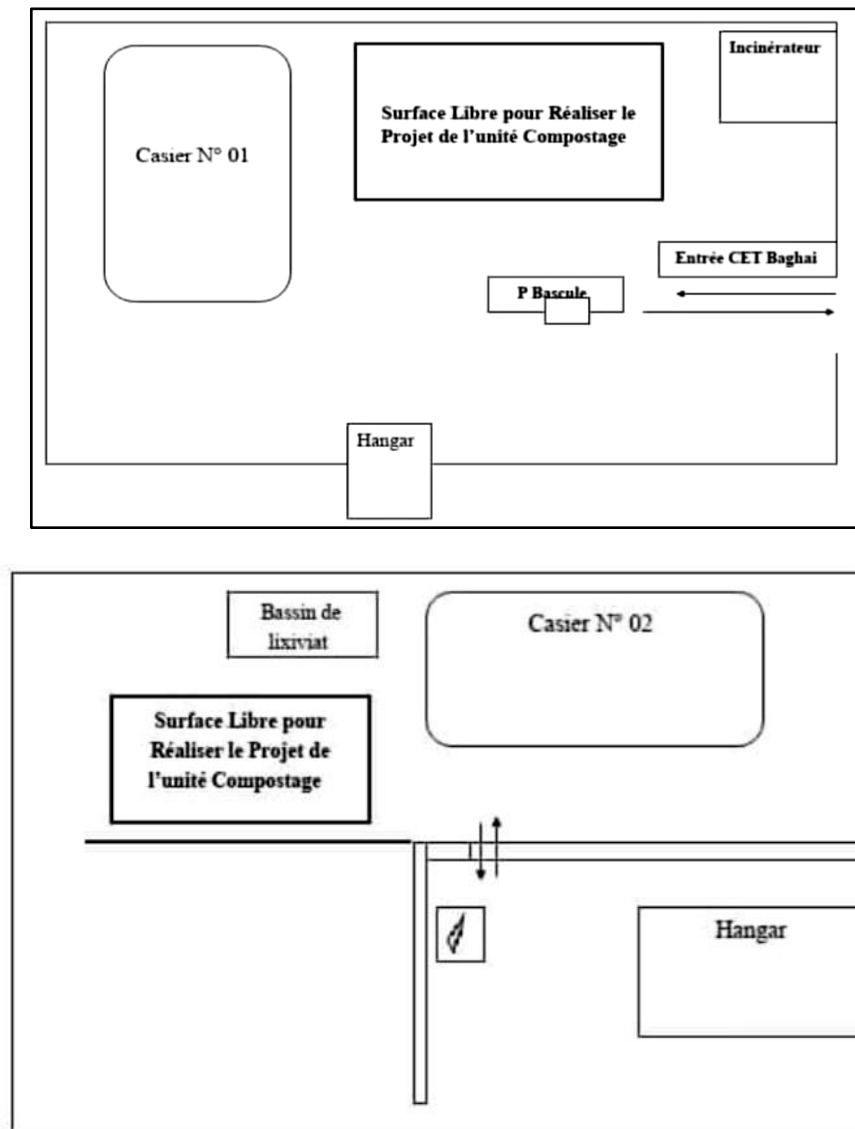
Casier N° 01

Surface Libre pour Réaliser le Projet de l'unité Compostage

Incinérateur

Entrée CET Baghai

P Bascule

Hangar

Bassin de lixiviat

Casier N° 02

Surface Libre pour Réaliser le Projet de l'unité Compostage

Hangar